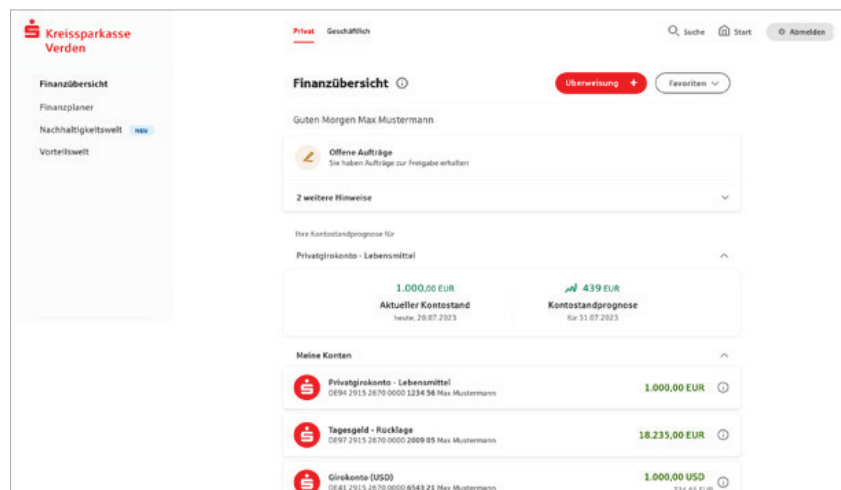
Kreissparkasse Verden

Finanzübersicht
Finanzplaner
Nachhaltigkeitswelt NEU
Vorteilswelt

Privat Geschäftlich

Suche Start Abmelden

Finanzübersicht

Überweisung +
Favoriten

Guten Morgen Max Mustermann

Offene Aufträge
Sie haben Aufträge zur Freigabe erhalten

2 weitere Hinweise

Ihre Kontostandprognose für

Privatgirokonto - Lebensmittel

1.000,00 EUR
Aktueller Kontostand
heute, 20.07.2023

439 EUR
Kontostandprognose
für 31.07.2023

Meine Konten

Privatgirokonto - Lebensmittel
DE94 2915 2670 0000 1234 56 Max Mustermann
1.000,00 EUR

Tagesgeld - Rücklage
DE97 2915 2670 0000 2009 05 Max Mustermann
18.235,00 EUR

Girokonto (USD)
DE41 2915 2670 0000 6543 21 Max Mustermann
1.000,00 USD
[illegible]